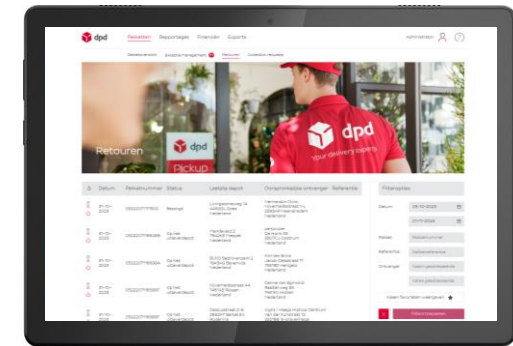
dpd Pakketten Rapportages Financiën Exports

Retouren

dpd Pickup

dpd

Your delivery experts

Datum Pakketnummer Status Laatste depot Oorspronkelijke ontvanger Referentie

Filteropties

Datum

Pakket

Referentie

Ontvanger

Filters toepassen

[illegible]